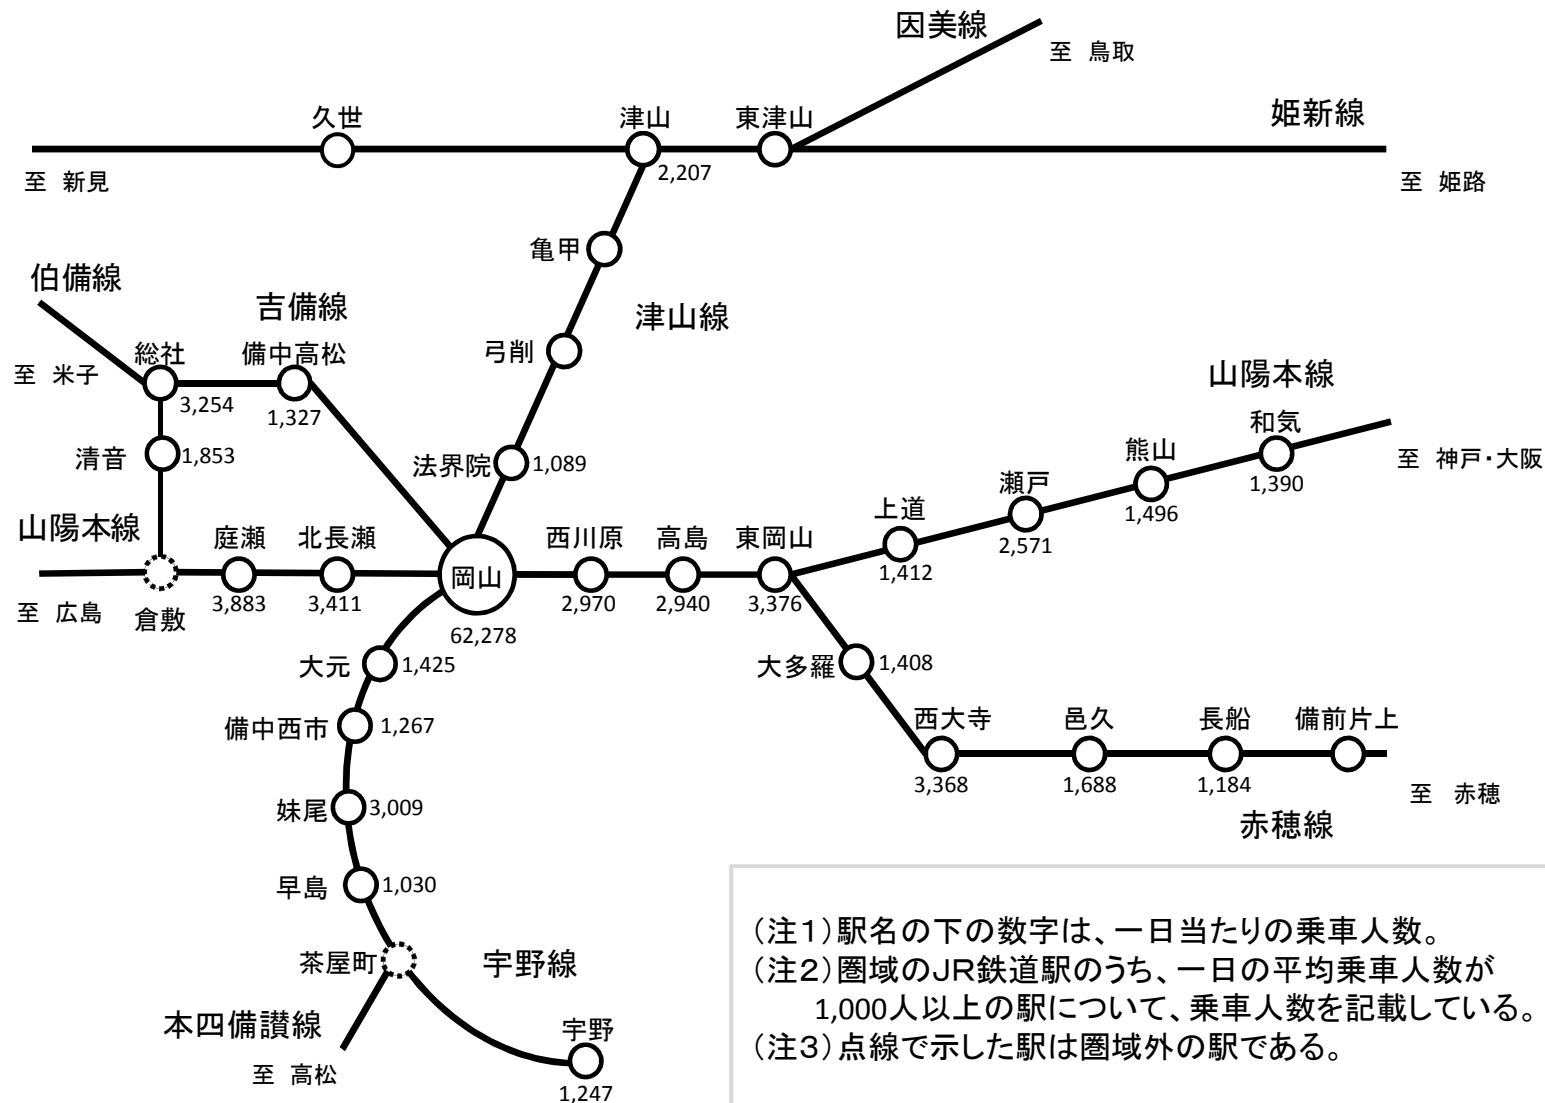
因美線
至 鳥取

久世
津山
2,207
東津山
姫新線
至 新見
至 姫路

亀甲
伯備線
吉備線
津山線
弓削
至 米子
総社
3,254
備中高松
1,327
清音
1,853
法界院
1,089

山陽本線
和気
1,390
至 神戸・大阪
熊山
1,496
瀬戸
2,571
上道
1,412

山陽本線
庭瀬
3,883
北長瀬
3,411
至 広島
倉敷
岡山
62,278
西川原
2,970
高島
2,940
東岡山
3,376

大元
1,425
大多羅
1,408
備中西市
1,267
西大寺
3,368
邑久
1,688
長船
1,184
備前片上
至 赤穂
赤穂線
妹尾
3,009
早島
1,030
茶屋町
宇野線
本四備讃線
至 高松
宇野
1,247

（注1）駅名の下の数字は、一日当たりの乗車人数。
（注2）圏域のJR鉄道駅のうち、一日の平均乗車人数が1,000人以上の駅について、乗車人数を記載している。
（注3）点線で示した駅は圏域外の駅である。